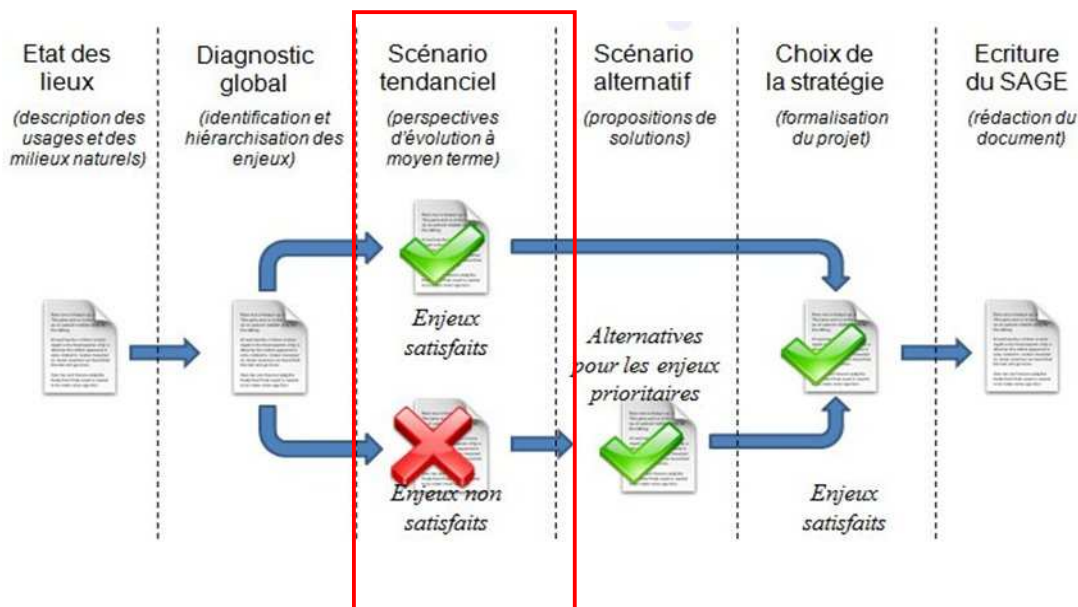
Etat des lieux
(description des usages et des milieux naturels)

Diagnostic global
(identification et hiérarchisation des enjeux)

Scénario tendanciel
(perspectives d'évolution à moyen terme)

Scénario alternatif
(propositions de solutions)

Choix de la stratégie
(formalisation du projet)

Ecriture du SAGE
(rédaction du document)

Enjeux satisfaits

Alternatives pour les enjeux prioritaires

Enjeux non satisfaits

Enjeux satisfaits